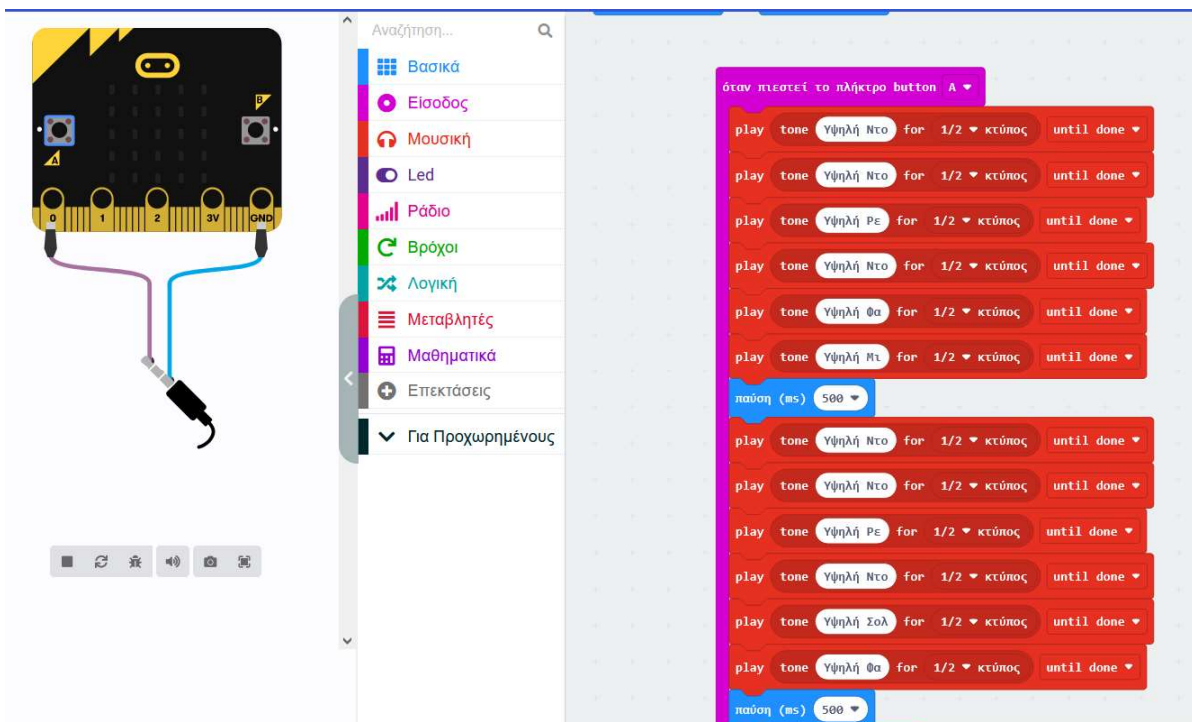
A
B
0
1
2
3V
GND

Αναζήτηση...
Βασικά
Είσοδος
Μουσική
Led
Ράδιο
Βρόχοι
Λογική
Μεταβλητές
Μαθηματικά
Επεκτάσεις
Για Προχωρημένους

όταν πιεστεί το πλήκτρο button A
play tone Υψηλή Ντο for 1/2 κτύπος until done
play tone Υψηλή Ντο for 1/2 κτύπος until done
play tone Υψηλή Ρε for 1/2 κτύπος until done
play tone Υψηλή Ντο for 1/2 κτύπος until done
play tone Υψηλή Φα for 1/2 κτύπος until done
play tone Υψηλή Μι for 1/2 κτύπος until done
παύση (ms) 500
play tone Υψηλή Ντο for 1/2 κτύπος until done
play tone Υψηλή Ντο for 1/2 κτύπος until done
play tone Υψηλή Ρε for 1/2 κτύπος until done
play tone Υψηλή Ντο for 1/2 κτύπος until done
play tone Υψηλή Σολ for 1/2 κτύπος until done
play tone Υψηλή Φα for 1/2 κτύπος until done
παύση (ms) 500